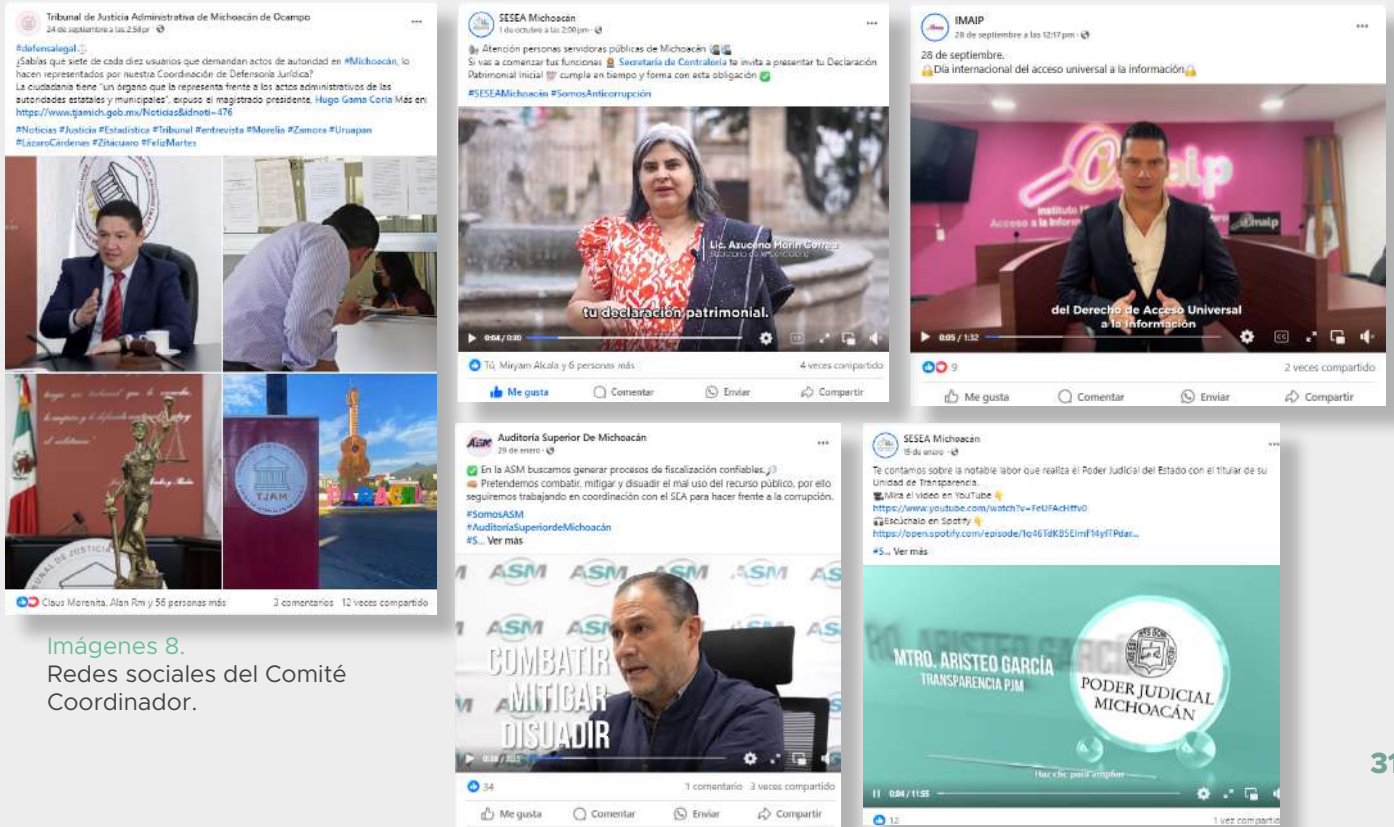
Tribunal de Justicia Administrativa de Michoacán de Ocampo
24 de septiembre a las 2:58 pm

#defensalegal
¿Sabías que siete de cada diez usuarios que demandan actos de autoridad en #Michoacán, lo hacen representados por nuestra Coordinación de Defensoría Jurídica?
La ciudadanía tiene "un órgano que la representa frente a los actos administrativos de las autoridades estatales y municipales", expuso el magistrado presidente, Hugo Gama Coria Más en: https://www.tjamich.gob.mx/Noticias&idnoti=476
#Noticias #Justicia #Estadística #Tribunal #entrevista #Morelia #Zamora #Uruapan #LázaroCárdenas #Zitácuaro #FelizMartes

TJAM
PARACHO

Claus Morenita, Alan Rmi y 56 personas más   3 comentarios   12 veces compartido

Imágenes 8.
Redes sociales del Comité Coordinador.

SESEA Michoacán
1 de octubre a las 2:00 pm

Atención personas servidoras públicas de Michoacán
Si vas a comenzar tus funciones Secretaría de Contraloría te invita a presentar tu Declaración Patrimonial inicial cumple en tiempo y forma con esta obligación
#SESEAMichoacán #SomosAnticorrupción

Lic. Azucena Marín Correa
tu declaración patrimonial.
0:04 / 0:30

Tú, Miryam Alcala y 6 personas más   4 veces compartido
Me gusta   Comentar   Enviar   Compartir

IMAIP
28 de septiembre a las 12:17 pm

28 de septiembre.
Día internacional del acceso universal a la información

Instituto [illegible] Acceso a la Inform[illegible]
imaip
del Derecho de Acceso Universal a la Información
0:05 / 1:32

9   2 veces compartido
Me gusta   Comentar   Enviar   Compartir

Auditoría Superior De Michoacán
29 de enero

En la ASM buscamos generar procesos de fiscalización confiables.
Pretendemos combatir, mitigar y disuadir el mal uso del recurso público, por ello seguiremos trabajando en coordinación con el SEA para hacer frente a la corrupción.
#SomosASM
#AuditoríaSuperiordeMichoacán
#S... Ver más

ASM ASM ASM ASM AS
COMBATIR
MITIGAR
DISUADIR

34   1 comentario   3 veces compartido
Me gusta   Comentar   Enviar   Compartir

SESEA Michoacán
15 de enero

Te contamos sobre la notable labor que realiza el Poder Judicial del Estado con el titular de su Unidad de Transparencia.
Mira el video en YouTube
https://www.youtube.com/watch?v=FeUFAcHffv0
Escúchalo en Spotify
https://open.spotify.com/episode/1q46TdK85EimF14yITPdar...
#S... Ver más

MTRO. ARISTEO GARCÍA
TRANSPARENCIA PJM
PODER JUDICIAL MICHOACÁN
Haz clic para ampliar
0:04 / 11:55

12   1 vez compartido

31